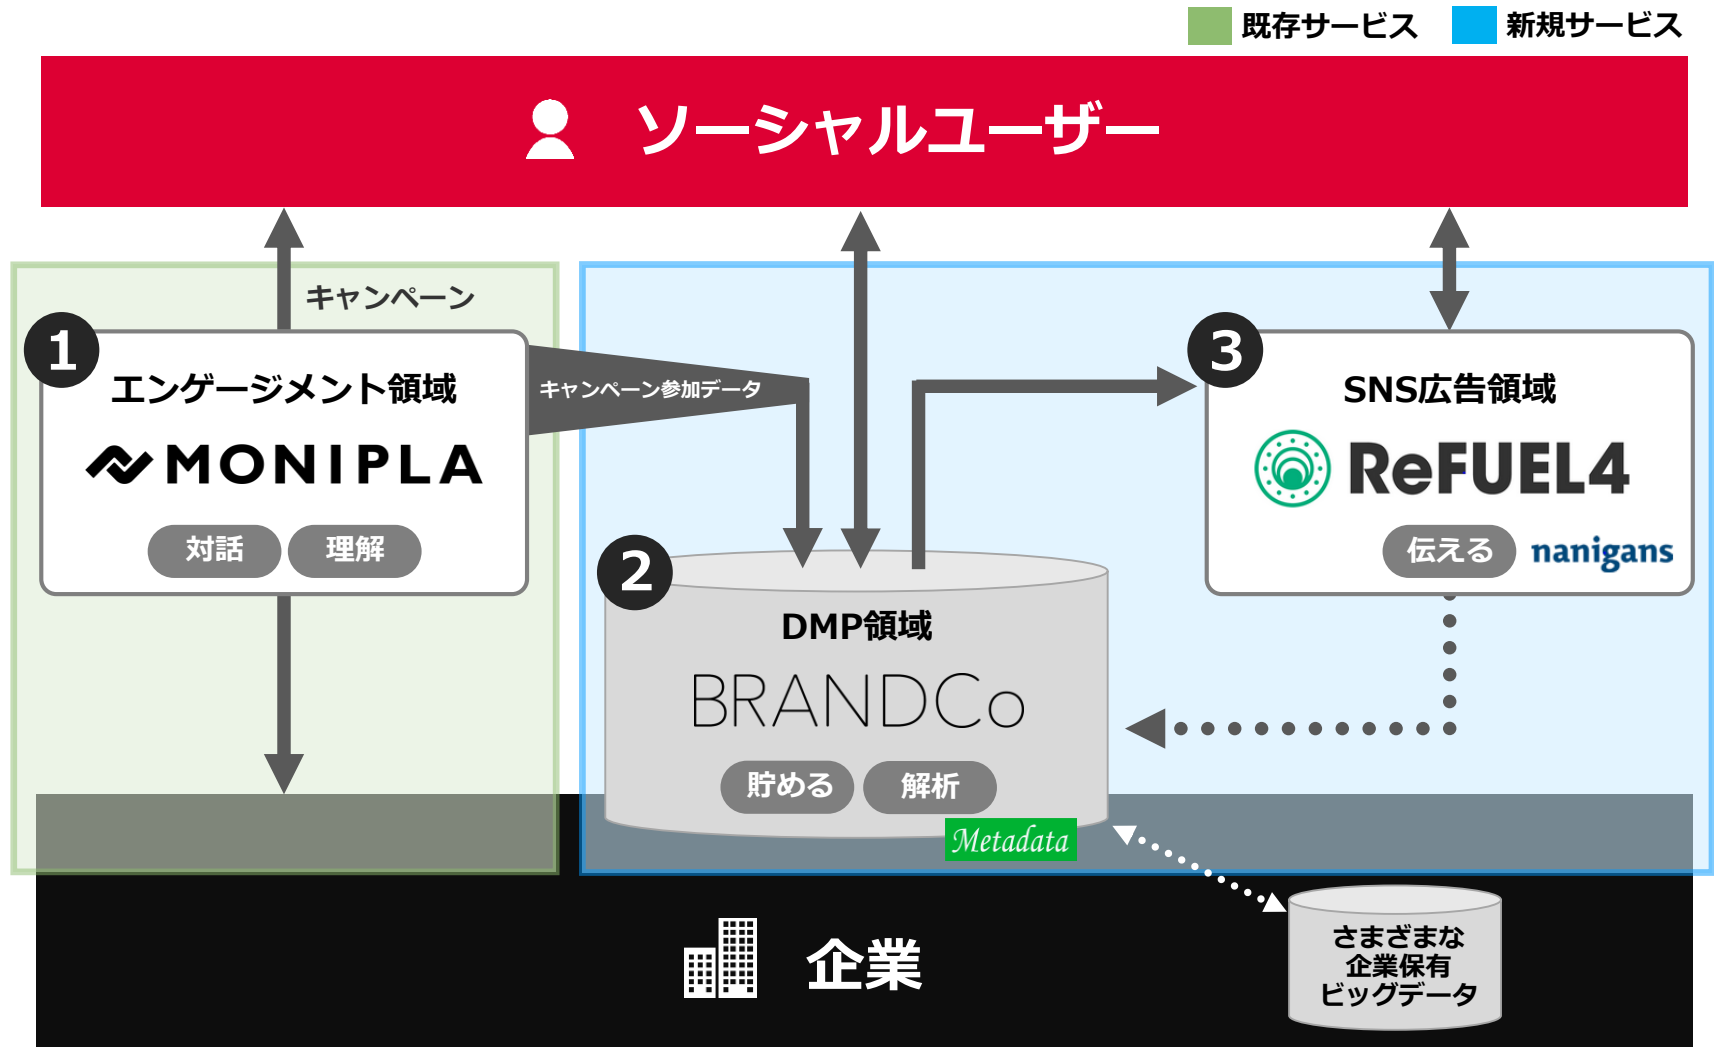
既存サービス 新規サービス

ソーシャルユーザー

キャンペーン

1
エンゲージメント領域
MONIPLA
対話 理解

キャンペーン参加データ

3
SNS広告領域
ReFUEL4
伝える nanigans

2
DMP領域
BRANDCo
貯める 解析
Metadata

企業

さまざまな企業保有ビッグデータ